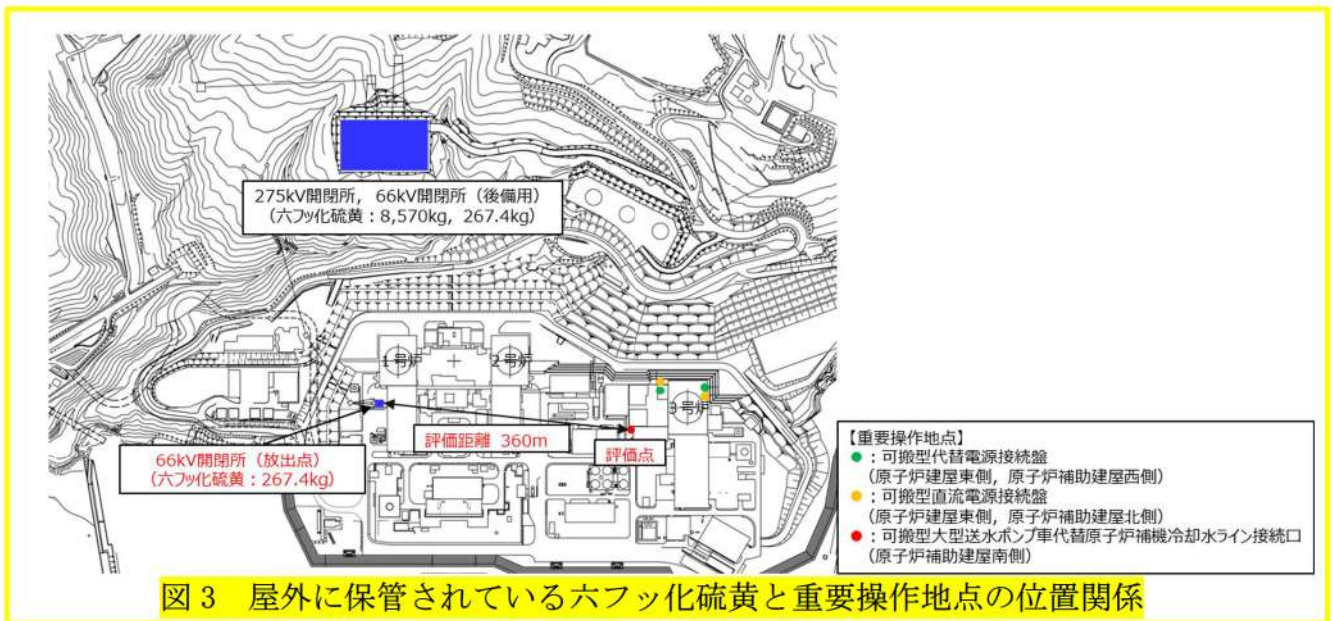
275kV開閉所，66kV開閉所（後備用）
（六フッ化硫黄：8,570kg，267.4kg）

1号炉
2号炉
3号炉

評価距離 360m
評価点

66kV開閉所（放出点）
（六フッ化硫黄：267.4kg）

【重要操作地点】
●：可搬型代替電源接続盤
（原子炉建屋東側，原子炉補助建屋西側）
●：可搬型直流電源接続盤
（原子炉建屋東側，原子炉補助建屋北側）
●：可搬型大型送水ポンプ車代替原子炉補機冷却水ライン接続口
（原子炉補助建屋南側）

図３ 屋外に保管されている六フッ化硫黄と重要操作地点の位置関係